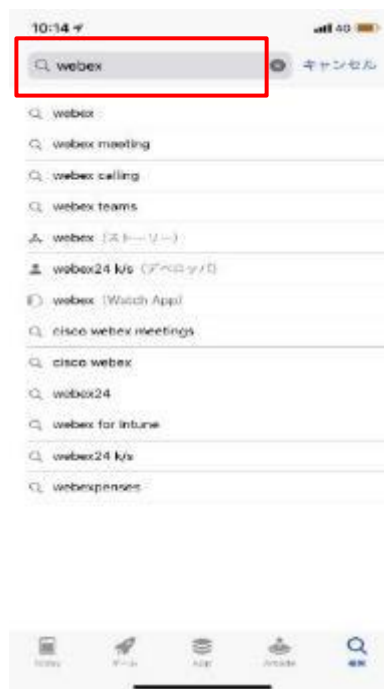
10:14

4G

webex

キャンセル

webex

webex meeting

webex calling

webex teams

webex (ストーリー)

webex24 k/s (デベロッパ)

webex (Watch App)

cisco webex meetings

cisco webex

webex24

webex for Intune

webex24 k/s

webexpenses

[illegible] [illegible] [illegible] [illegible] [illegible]